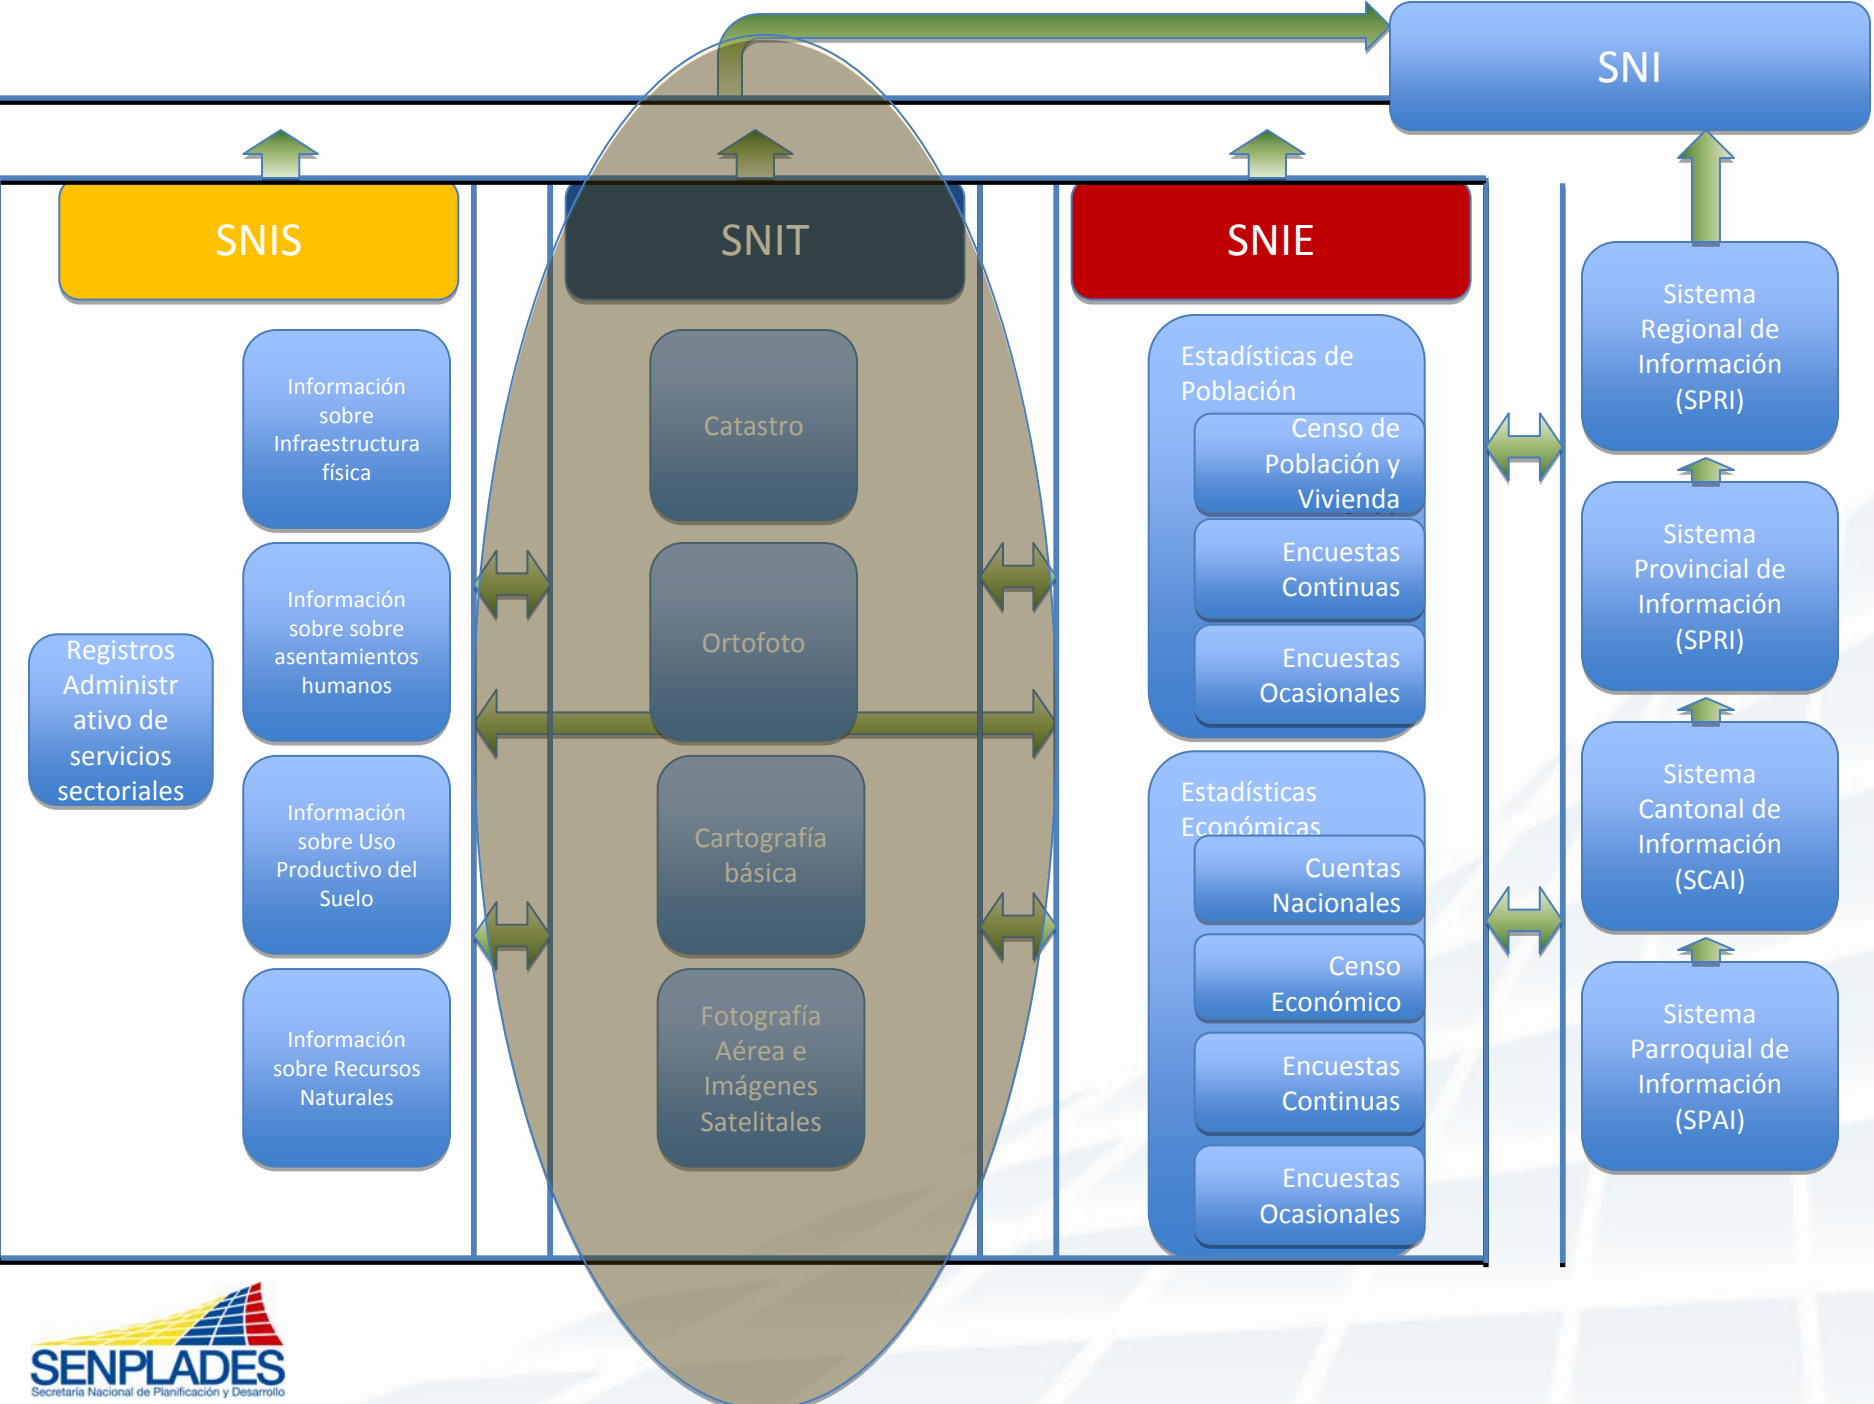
SNI

SNIS

SNIT

SNIE

Registros Administrativo de servicios sectoriales

Información sobre Infraestructura física

Información sobre sobre asentamientos humanos

Información sobre Uso Productivo del Suelo

Información sobre Recursos Naturales

Catastro

Ortofoto

Cartografía básica

Fotografía Aérea e Imágenes Satelitales

Estadísticas de Población

Censo de Población y Vivienda

Encuestas Continuas

Encuestas Ocasionales

Estadísticas Económicas

Cuentas Nacionales

Censo Económico

Encuestas Continuas

Encuestas Ocasionales

Sistema Regional de Información (SPRI)

Sistema Provincial de Información (SPRI)

Sistema Cantonal de Información (SCAI)

Sistema Parroquial de Información (SPAI)

SENPLADES
Secretaría Nacional de Planificación y Desarrollo